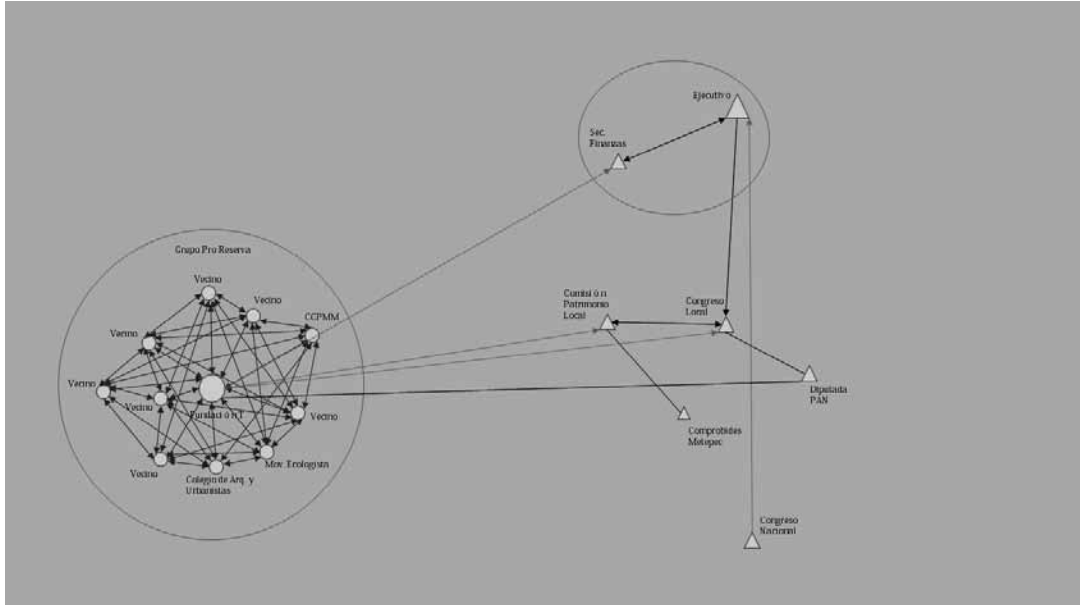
Ejecutivo

Sec. Finanzas

Grupo Pro Reserva

Vecino

Vecino

CCPMM

Vecino

Vecino

Vecino

Fundación F

Vecino

Vecino

Colegio de Arq. y Urbanistas

Mov. Ecologista

Comisión Patrimonio Local

Congreso Local

Diputada PAN

Comprobidés Metepec

Congreso Nacional